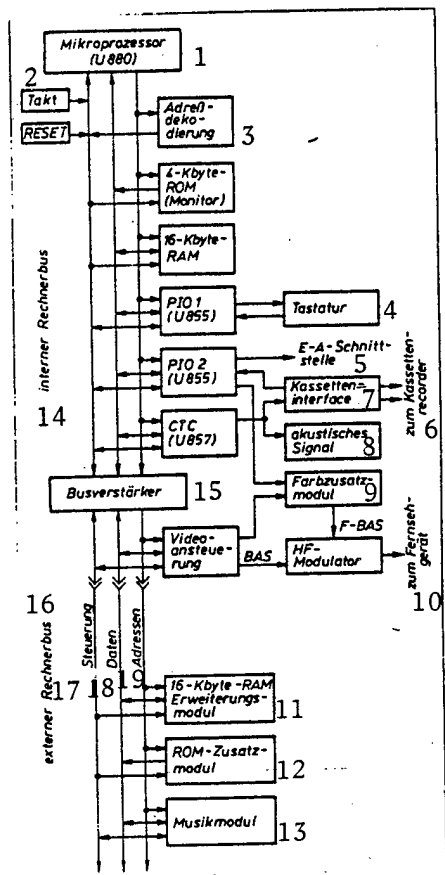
Mikroprozessor (U880) 1

2
Takt

RESET

Adreß-dekodierung 3

4-Kbyte-ROM (Monitor)

16-Kbyte-RAM

interner Rechnerbus

PIO 1 (U855)

Tastatur 4

PIO 2 (U855)

E-A-Schnittstelle 5

Kassetten-interface 7

zum Kassettenrecorder 6

14

CTC (U857)

akustisches Signal 8

Busverstärker 15

Farbzusatz-modul 9

F-BAS

Video-ansteuerung

BAS

HF-Modulator

zum Fernsehgerät 10

16

externer Rechnerbus

Steuerung

Daten

Adressen

17 18 19

16-Kbyte-RAM Erweiterungs-modul 11

ROM-Zusatz-modul 12

Musikmodul 13